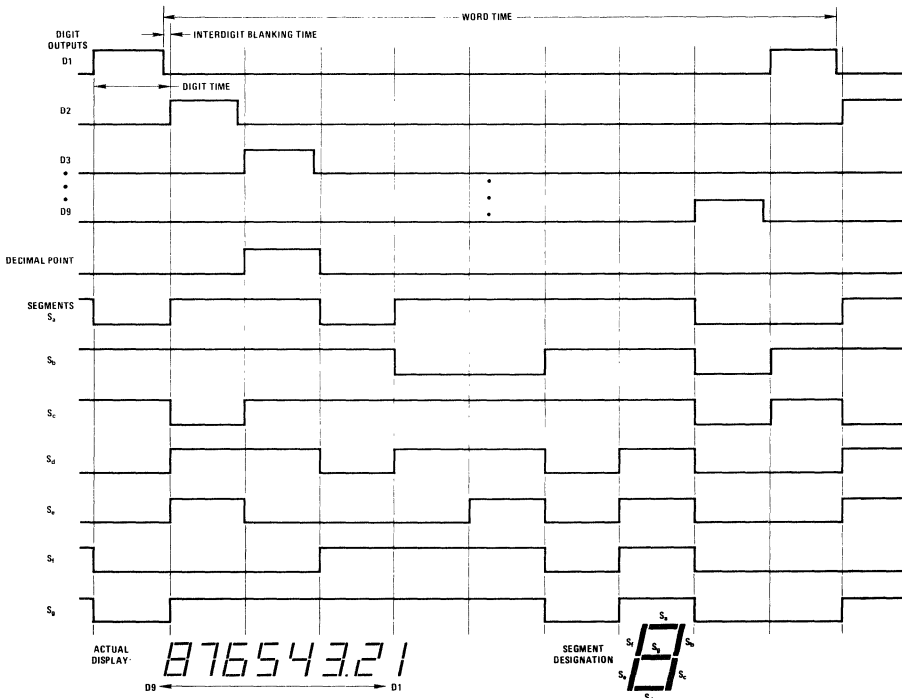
WORD TIME

DIGIT OUTPUTS

INTERDIGIT BLANKING TIME

D1

DIGIT TIME

D2

D3

D9

DECIMAL POINT

SEGMENTS $S_a$

$S_b$

$S_c$

$S_d$

$S_e$

$S_f$

$S_g$

ACTUAL DISPLAY

87654321

D9

D1

SEGMENT DESIGNATION

$S_a$

$S_f$

$S_g$

$S_b$

$S_e$

$S_c$

$S_d$